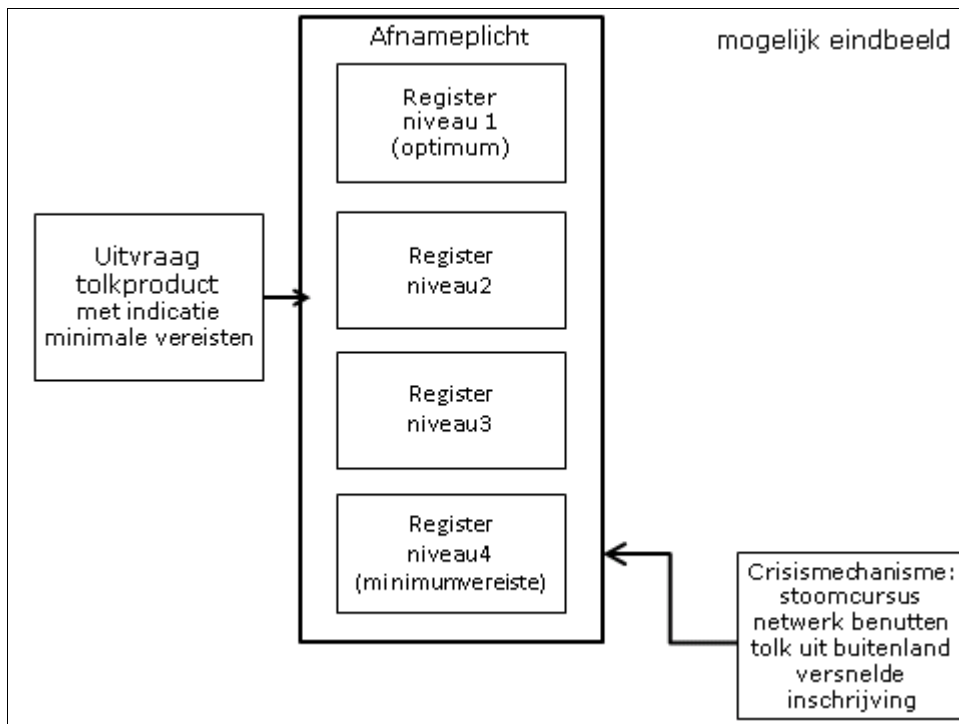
mogelijk eindbeeld

Uitvraag tolkproduct met indicatie minimale vereisten

Afnameplicht

Register niveau 1 (optimum)

Register niveau2

Register niveau3

Register niveau4 (minimumvereiste)

Crisismechanisme: stoomcursus netwerk benutten tolk uit buitenland versnelde inschrijving